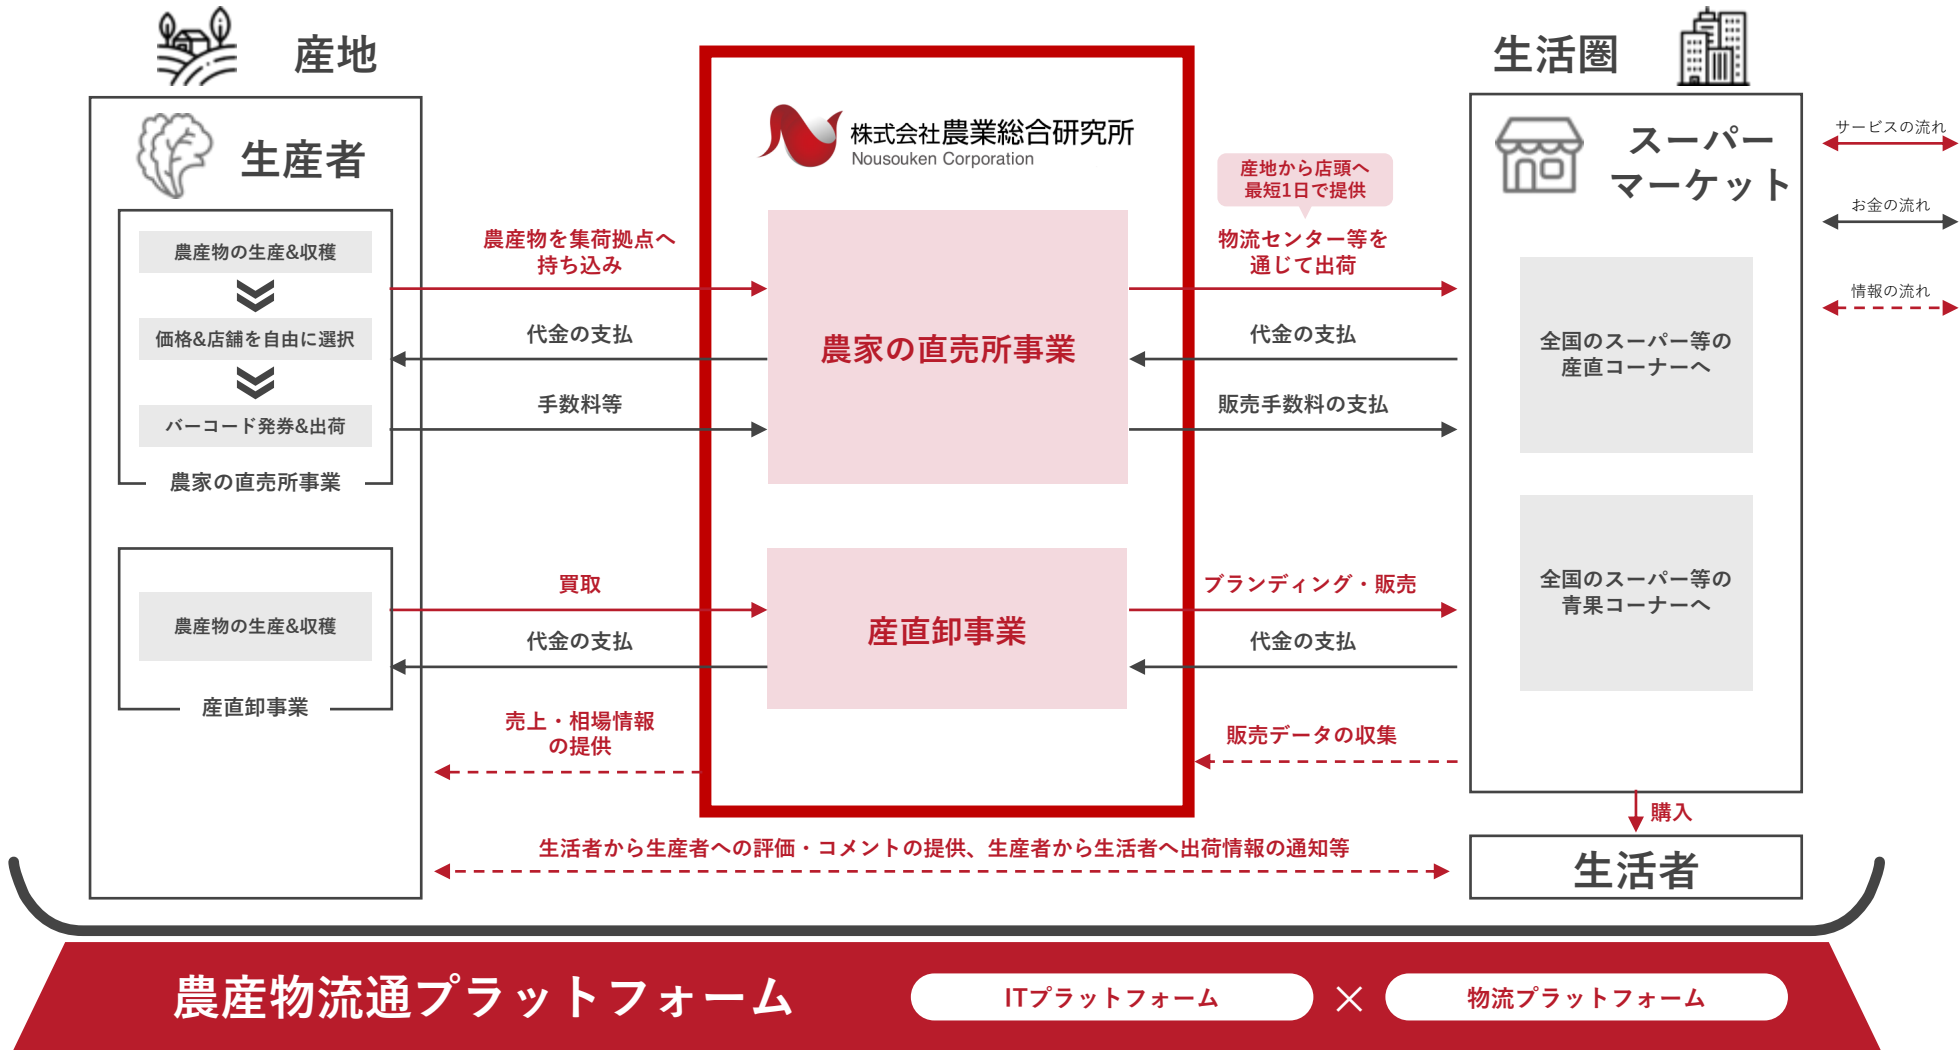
産地

生産者

農産物の生産&収穫

価格&店舗を自由に選択

バーコード発券&出荷

農家の直売所事業

農産物の生産&収穫

産直卸事業

株式会社農業総合研究所
Nousouken Corporation

農家の直売所事業

産直卸事業

農産物を集荷拠点へ持ち込み

代金の支払

手数料等

買取

代金の支払

売上・相場情報の提供

産地から店頭へ最短1日で提供

物流センター等を通じて出荷

代金の支払

販売手数料の支払

ブランディング・販売

代金の支払

販売データの収集

生活圏

スーパーマーケット

全国のスーパー等の産直コーナーへ

全国のスーパー等の青果コーナーへ

購入

生活者

サービスの流れ

お金の流れ

情報の流れ

生活者から生産者への評価・コメントの提供、生産者から生活者へ出荷情報の通知等

農産物流通プラットフォーム

ITプラットフォーム

×

物流プラットフォーム